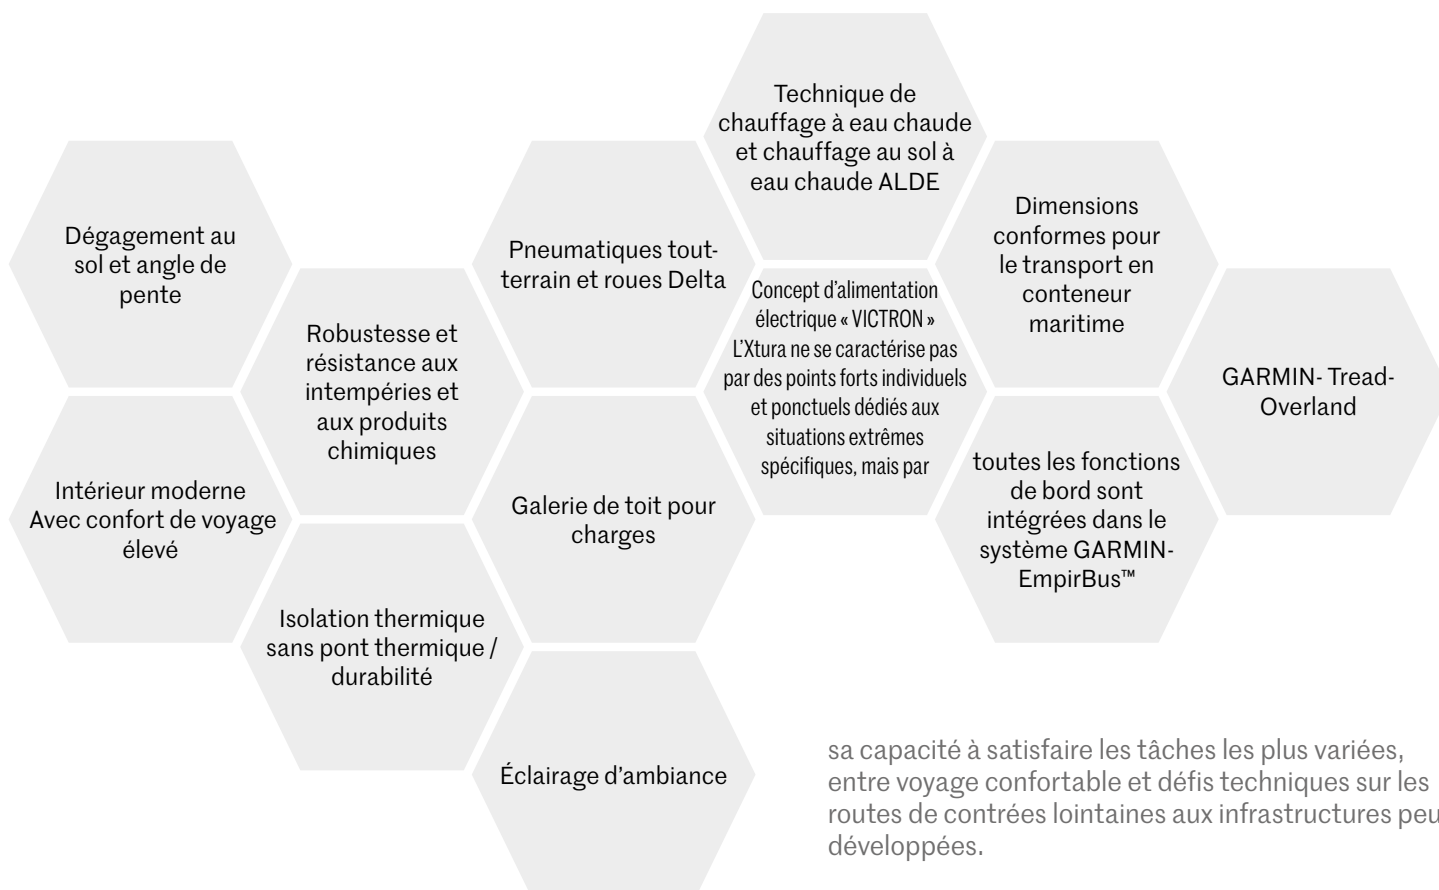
Dégagement au sol et angle de pente

Intérieur moderne Avec confort de voyage élevé

Robustesse et résistance aux intempéries et aux produits chimiques

Isolation thermique sans pont thermique / durabilité

Pneumatiques tout-terrain et roues Delta

Galerie de toit pour charges

Éclairage d'ambiance

Technique de chauffage à eau chaude et chauffage au sol à eau chaude ALDE

Concept d'alimentation électrique « VICTRON » L'Xtura ne se caractérise pas par des points forts individuels et ponctuels dédiés aux situations extrêmes spécifiques, mais par

Dimensions conformes pour le transport en conteneur maritime

toutes les fonctions de bord sont intégrées dans le système GARMIN-EmpirBus™

GARMIN- Tread-Overland

sa capacité à satisfaire les tâches les plus variées, entre voyage confortable et défis techniques sur les routes de contrées lointaines aux infrastructures peu développées.